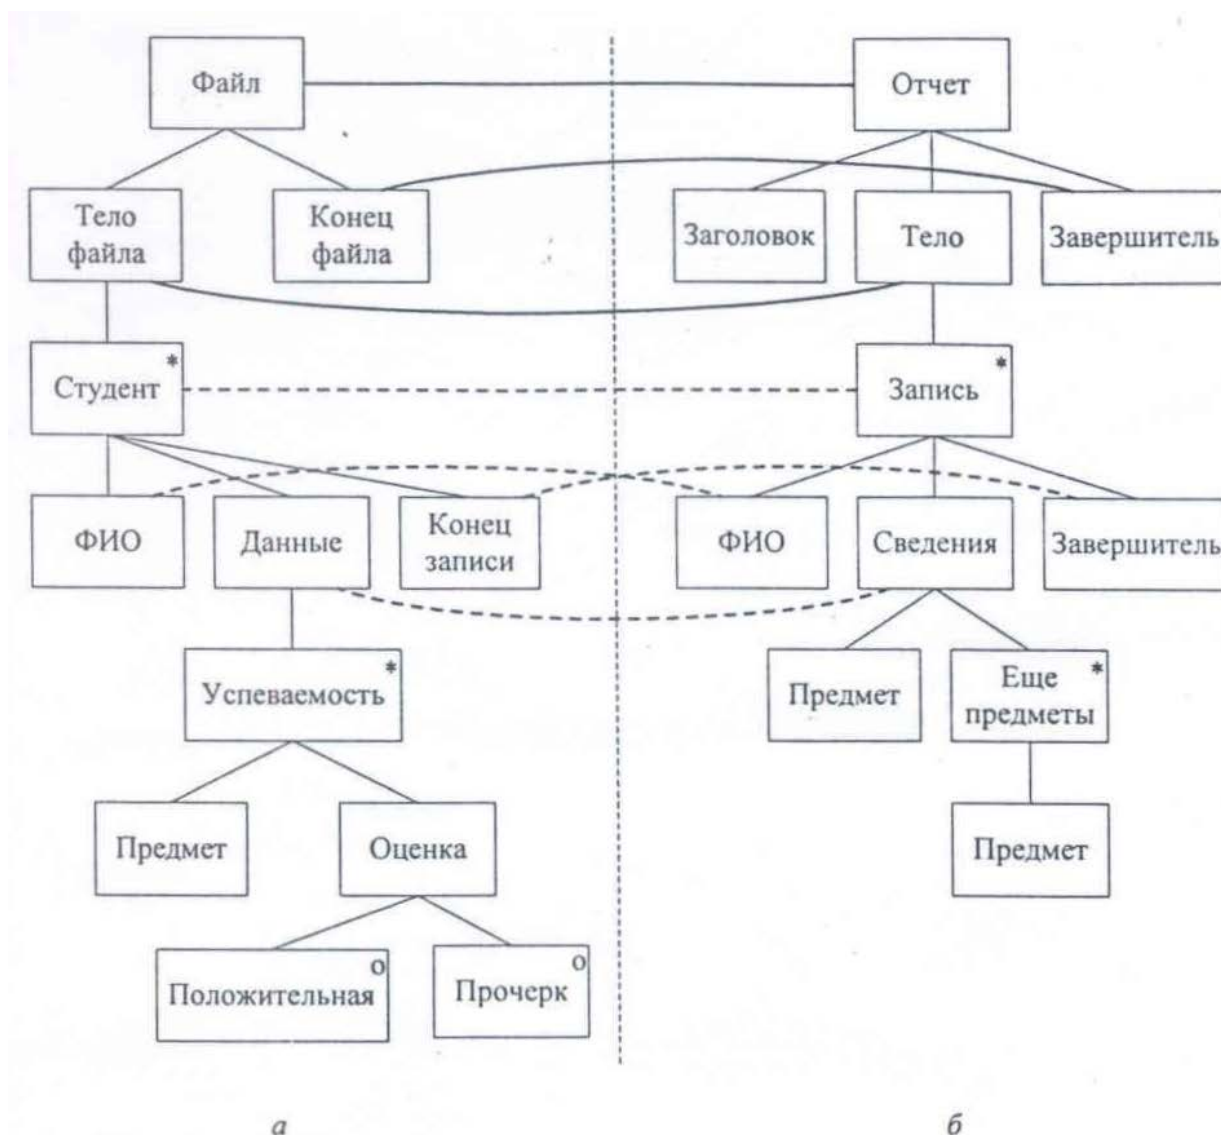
Файл

Отчет

Тело файла

Конец файла

Заголовок

Тело

Завершитель

Студент *

Запись *

ФИО

Данные

Конец записи

ФИО

Сведения

Завершитель

Успеваемость *

Предмет

Еще предметы *

Предмет

Оценка

Предмет

Положительная o

Прочерк o

а

б